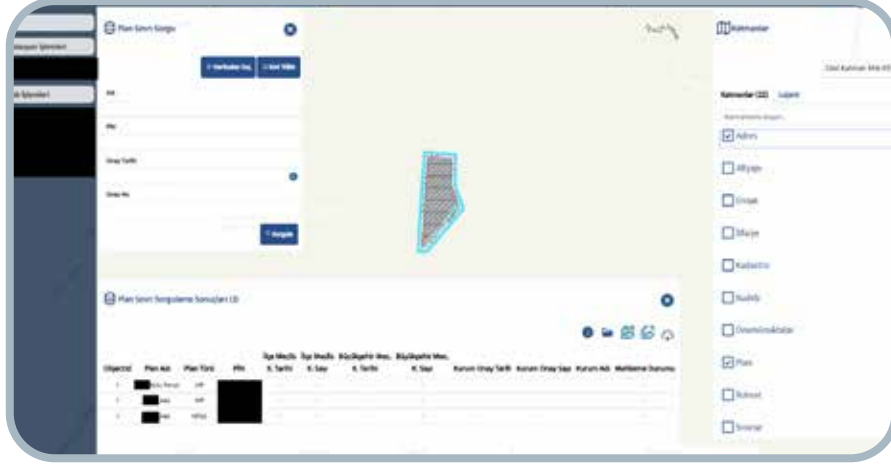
Plan Sınırı Sorgu

+ Verilerden Seç | + Sınır Vektör

Adı

PİN

Onay Tarihi

Onay No

Sorgula

Plan Sınırı Sorgulama Sonuçları (3)

| ObjectId | Plan Adı | Plan Türü | PİN | İlçe Meclis K. Tarihi | İlçe Meclis K. Sayı | Büyükşehir Mec. K. Tarihi | Büyükşehir Mec. K. Sayı | Kurum Onay Tarihi | Kurum Onay Sayı | Kurum Adı | Mülkiyet Durumu |
|---|---|---|---|---|---|---|---|---|---|---|---|
| 1 | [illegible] | UIP | | | | | | | | | |
| 2 | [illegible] | UIP | | | | | | | | | |
| 3 | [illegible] | NİP | | | | | | | | | |

Katmanlar

Özel Katman Ekle

Katmanlar (10) Lejant

Adres
Altyapı
Emsal
Ulaşım
Kadastro
Kurum
Önemli Noktalar
Plan
Ruhsat
Sınırlar